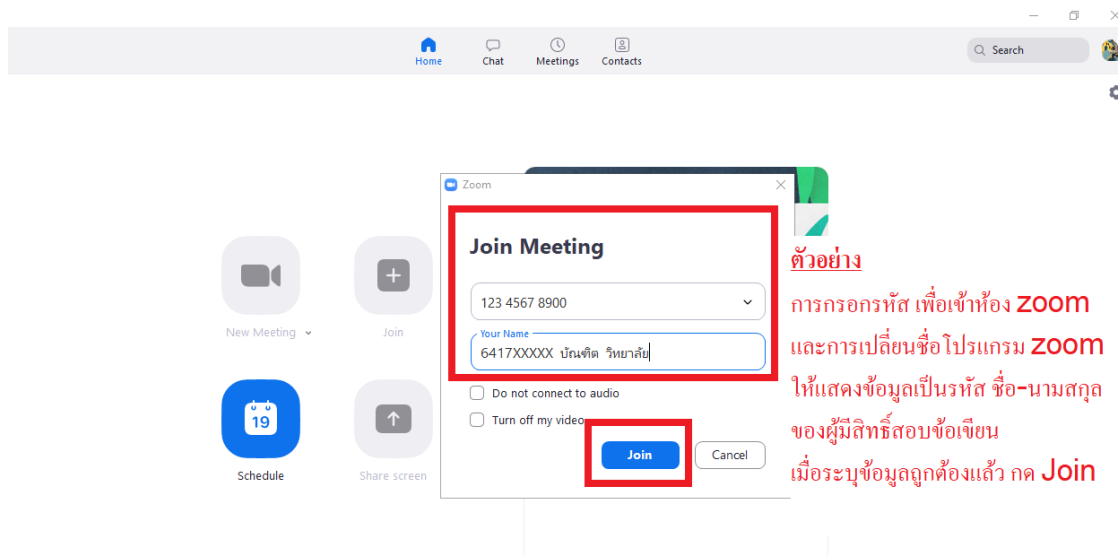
Home Chat Meetings Contacts

Search

Zoom

Join Meeting

123 4567 8900

Your Name

6417XXXXX บัณฑิต วิทยาลัย

Do not connect to audio

Turn off my video

Join

Cancel

New Meeting

Join

19

Schedule

Share screen

ตัวอย่าง

การกรอกรหัส เพื่อเข้าห้อง zoom และการเปลี่ยนชื่อโปรแกรม zoom ให้แสดงข้อมูลเป็นรหัส ชื่อ-นามสกุล ของผู้มีสิทธิ์สอบข้อเขียน เมื่อระบุข้อมูลถูกต้องแล้ว กด Join